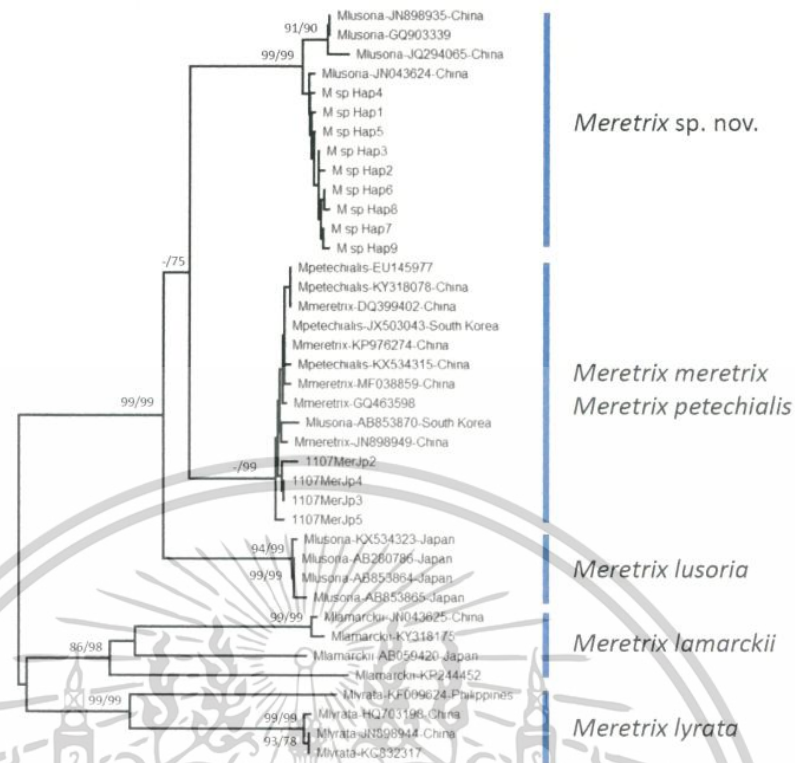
91/90
Mlusona-JN898935-China
Mlusona-GQ903339
99/99
Mlusona-JQ294065-China
Mlusona-JN043624-China
M sp Hap4
M sp Hap1
M sp Hap5
M sp Hap3
M sp Hap2
M sp Hap6
M sp Hap8
M sp Hap7
M sp Hap9

Meretrix sp. nov.

-/75
Mpetechialis-EU145977
Mpetechialis-KY318078-China
Mmeretrix-DQ399402-China
Mpetechialis-JX503043-South Korea
Mmeretrix-KP976274-China
Mpetechialis-KX534315-China
Mmeretrix-MF038859-China
99/99
Mmeretrix-GQ463598
Mlusona-AB853870-South Korea
Mmeretrix-JN898949-China
-/99
1107MerJp2
1107MerJp4
1107MerJp3
1107MerJp5

Meretrix meretrix
Meretrix petechialis

94/99
Mlusona-KX534323-Japan
Mlusona-AB280786-Japan
99/99
Mlusona-AB853864-Japan
Mlusona-AB853865-Japan

Meretrix lusoria

99/99
Mlamarckii-JN043625-China
Mlamarckii-KY318175
86/98
Mlamarckii-AB059420-Japan
Mlamarckii-KR244452

Meretrix lamarckii

99/99
Mlyrata-KF009624-Philippines
99/99
Mlyrata-HQ703198-China
Mlyrata-JN898944-China
93/78
Mlyrata-KC832317

Meretrix lyrata